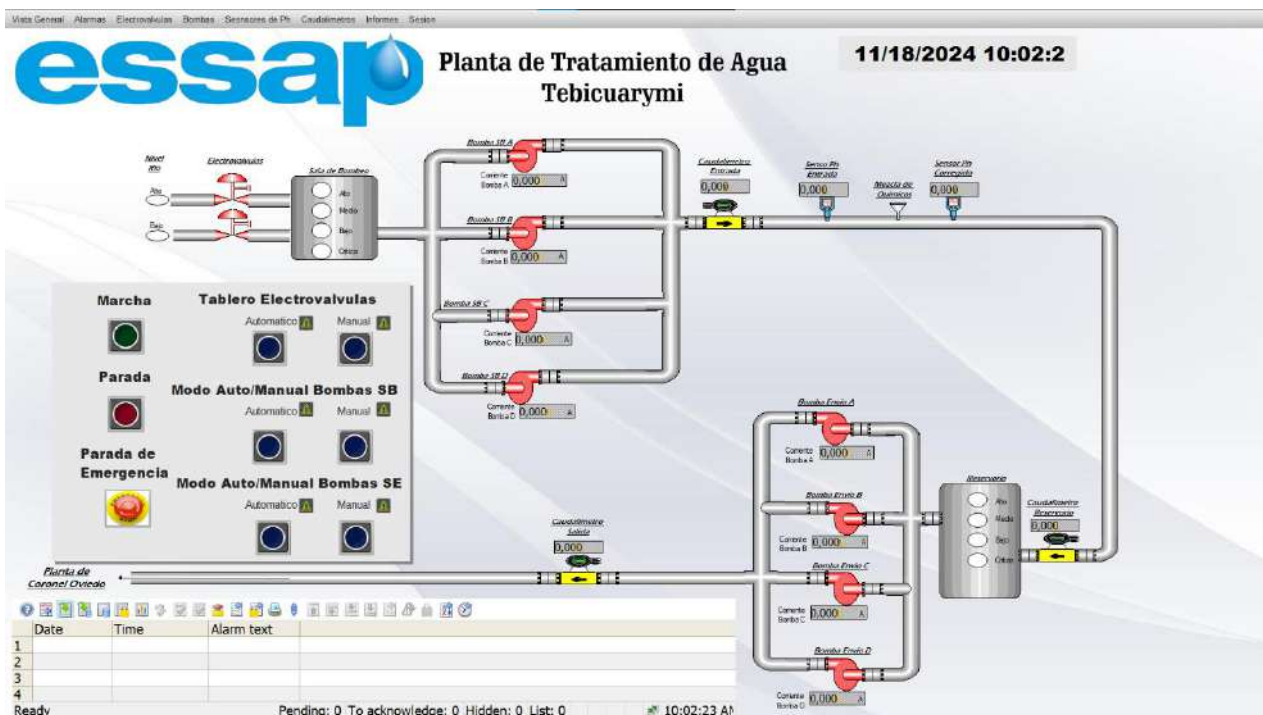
Vista General Alarmas Electrovalvulas Bombas Sensores de Ph Caudalimetros Informes Sesion

essap

Planta de Tratamiento de Agua Tebicuarymi

11/18/2024 10:02:2

Nivel Rio

Electrovalvulas

Alto

Bajo

Sala de Bombeo

Alto

Medio

Bajo

Critico

Bomba SB A

Corriente Bomba A 0,000 A

Bomba SB B

Corriente Bomba B 0,000 A

Bomba SB C

Corriente Bomba C 0,000 A

Bomba SB D

Corriente Bomba D 0,000 A

Caudalimetro Entrada

0,000

Sensor Ph Entrada

0,000

Mezcla de Quimicos

Sensor Ph Corregido

0,000

Marcha

Parada

Parada de Emergencia

Tablero Electrovalvulas

Automatico

Manual

Modo Auto/Manual Bombas SB

Automatico

Manual

Modo Auto/Manual Bombas SE

Automatico

Manual

Bomba Envio A

Corriente Bomba A 0,000 A

Bomba Envio B

Corriente Bomba B 0,000 A

Bomba Envio C

Corriente Bomba C 0,000 A

Bomba Envio D

Corriente Bomba D 0,000 A

Reservorio

Alto

Medio

Bajo

Critico

Caudalimetro Reservorio

0,000

Caudalimetro Salida

0,000

Planta de Coronel Oviedo

| | Date | Time | Alarm text |
|---|---|---|---|
| 1 | | | |
| 2 | | | |
| 3 | | | |
| 4 | | | |

Ready

Pending: 0 To acknowledge: 0 Hidden: 0 List: 0

10:02:23 AM